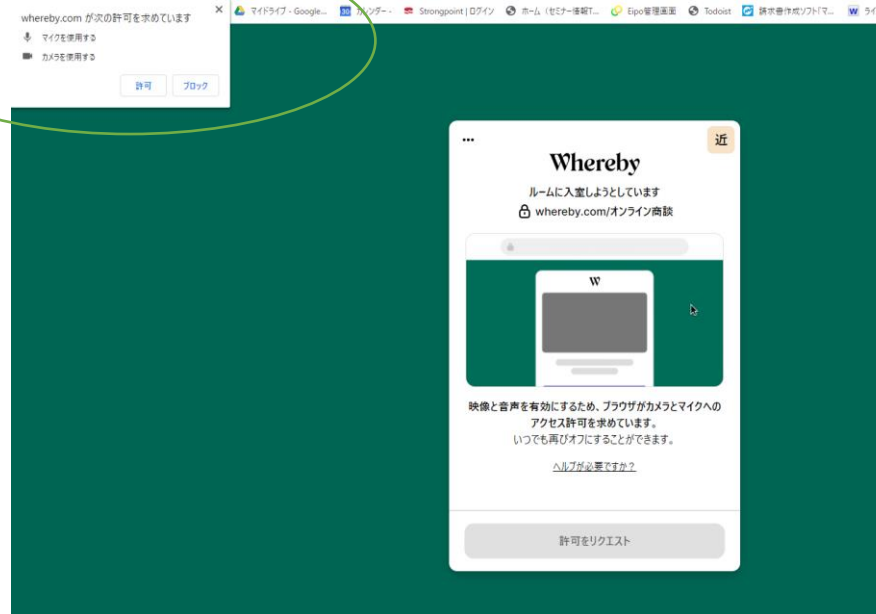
whereby.com が次の許可を求めています
×
マイクを使用する
カメラを使用する
許可
ブロック

マイドライブ - Google... 30 カレンダー - Strongpoint | ログイン ホーム（セミナー情報T... Eipo管理画面 Todoist 請求書作成ソフト「マ... W ライ

•••
近
Whereby
ルームに入室しようとしています
whereby.com/オンライン商談

W

映像と音声を有効にするため、ブラウザがカメラとマイクへのアクセス許可を求めています。
いつでも再びオフにすることができます。
ヘルプが必要ですか？

許可をリクエスト